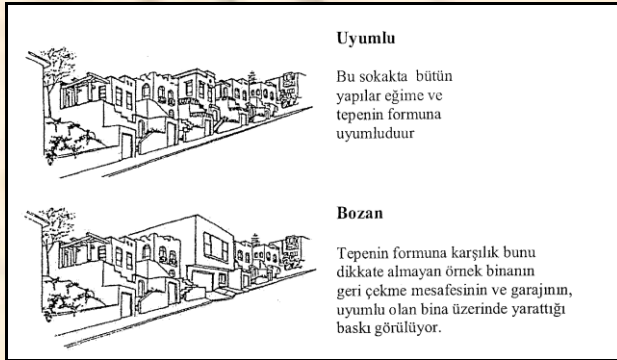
Uyumlu

Bu sokakta bütün yapılar eğime ve tepenin formuna uyumluduur

Bozan

Tepenin formuna karşılık bunu dikkate almayan örnek binanın geri çekme mesafesinin ve garajının, uyumlu olan bina üzerinde yarattığı baskı görülüyor.